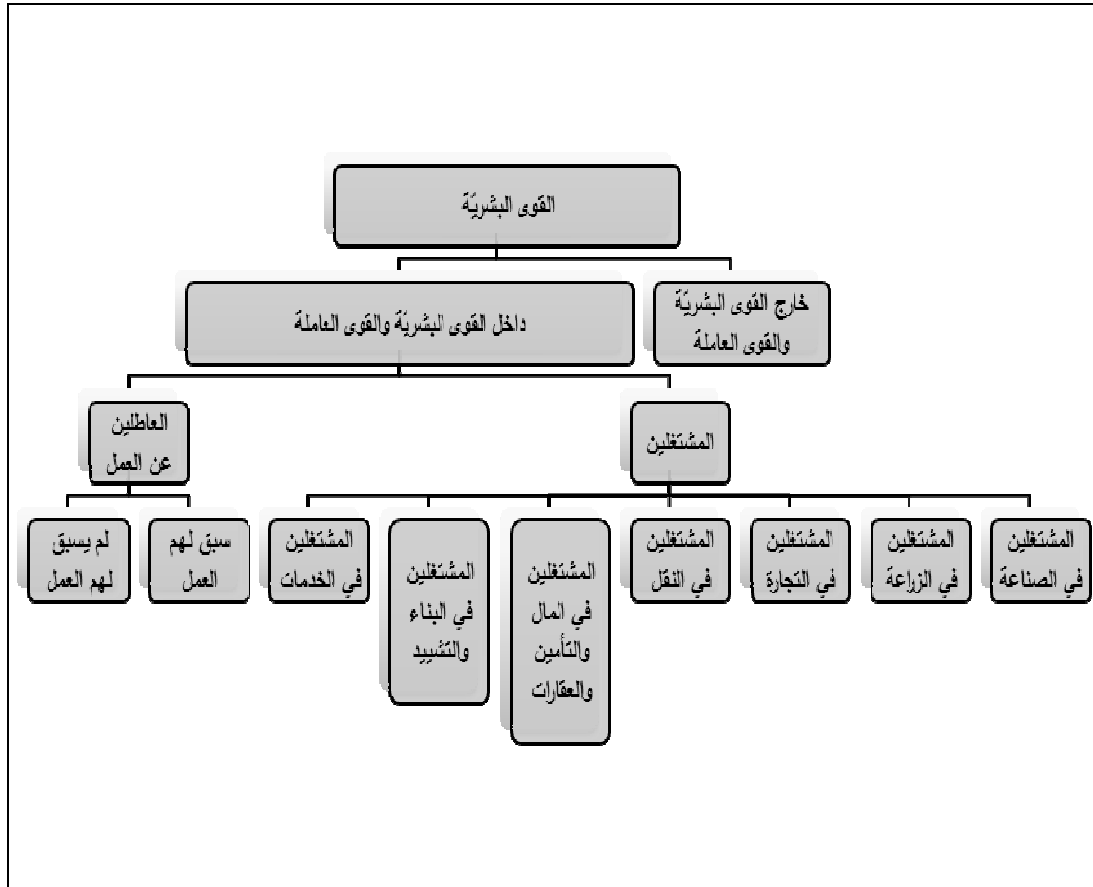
القوى البشريّة

خارج القوى البشريّة والقوى العاملة

داخل القوى البشريّة والقوى العاملة

المشتغلين

العاطلين عن العمل

المشتغلين في الصناعة

المشتغلين في الزراعة

المشتغلين في التجارة

المشتغلين في النقل

المشتغلين في امال والتأمين والعقارات

المشتغلين في البناء والتشييد

المشتغلين في الخدمات

سبق لهم العمل

لم يسبق لهم العمل